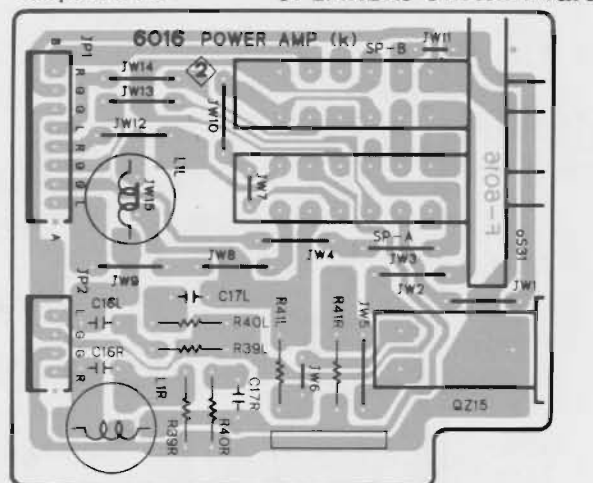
6016 POWER AMP (k)
2
SP-B
JW11
JP1
B
R
G
G
L
R
G
G
L
A
JW14
JW13
JW12
JW10
L1L
JW15
JW7
F-6016
o531
SP-A
JW8
JW4
JW3
JW2
JW1
JW9
JP2
L
G
G
R
C16L
C17L
R41L
R41R
R40L
JW5
C16R
R39L
L1R
C17R
JW6
R39R
R40R
QZ15